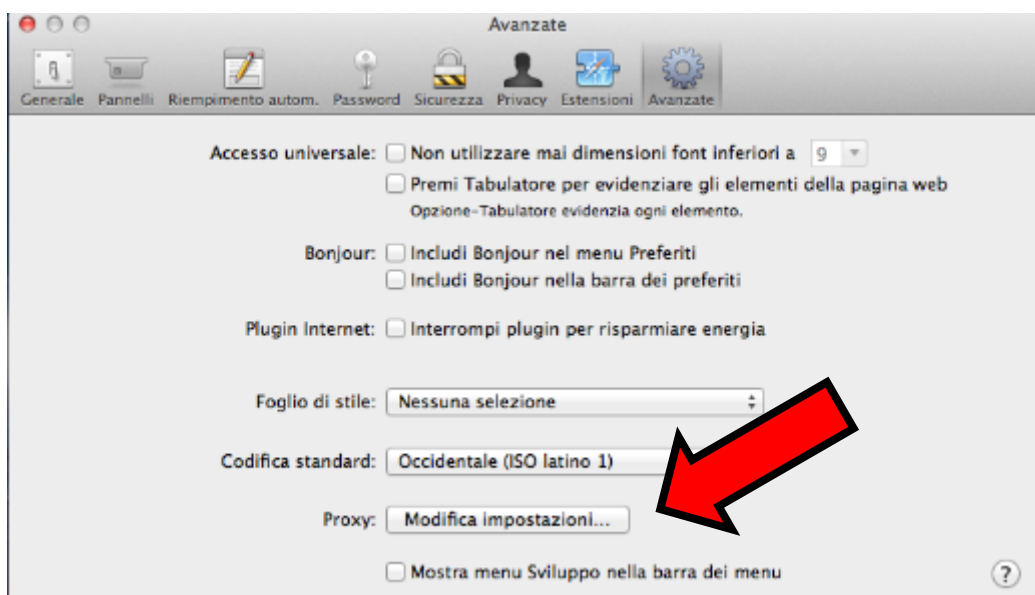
Avanzate

Generale Pannelli Riempimento autom. Password Sicurezza Privacy Estensioni Avanzate

Accesso universale: Non utilizzare mai dimensioni font inferiori a 9

Premi Tabulatore per evidenziare gli elementi della pagina web

Opzione-Tabulatore evidenzia ogni elemento.

Bonjour: Includi Bonjour nel menu Preferiti

Includi Bonjour nella barra dei preferiti

Plugin Internet: Interrompi plugin per risparmiare energia

Foglio di stile: Nessuna selezione

Codifica standard: Occidentale (ISO latino 1)

Proxy: Modifica impostazioni...

Mostra menu Sviluppo nella barra dei menu

?